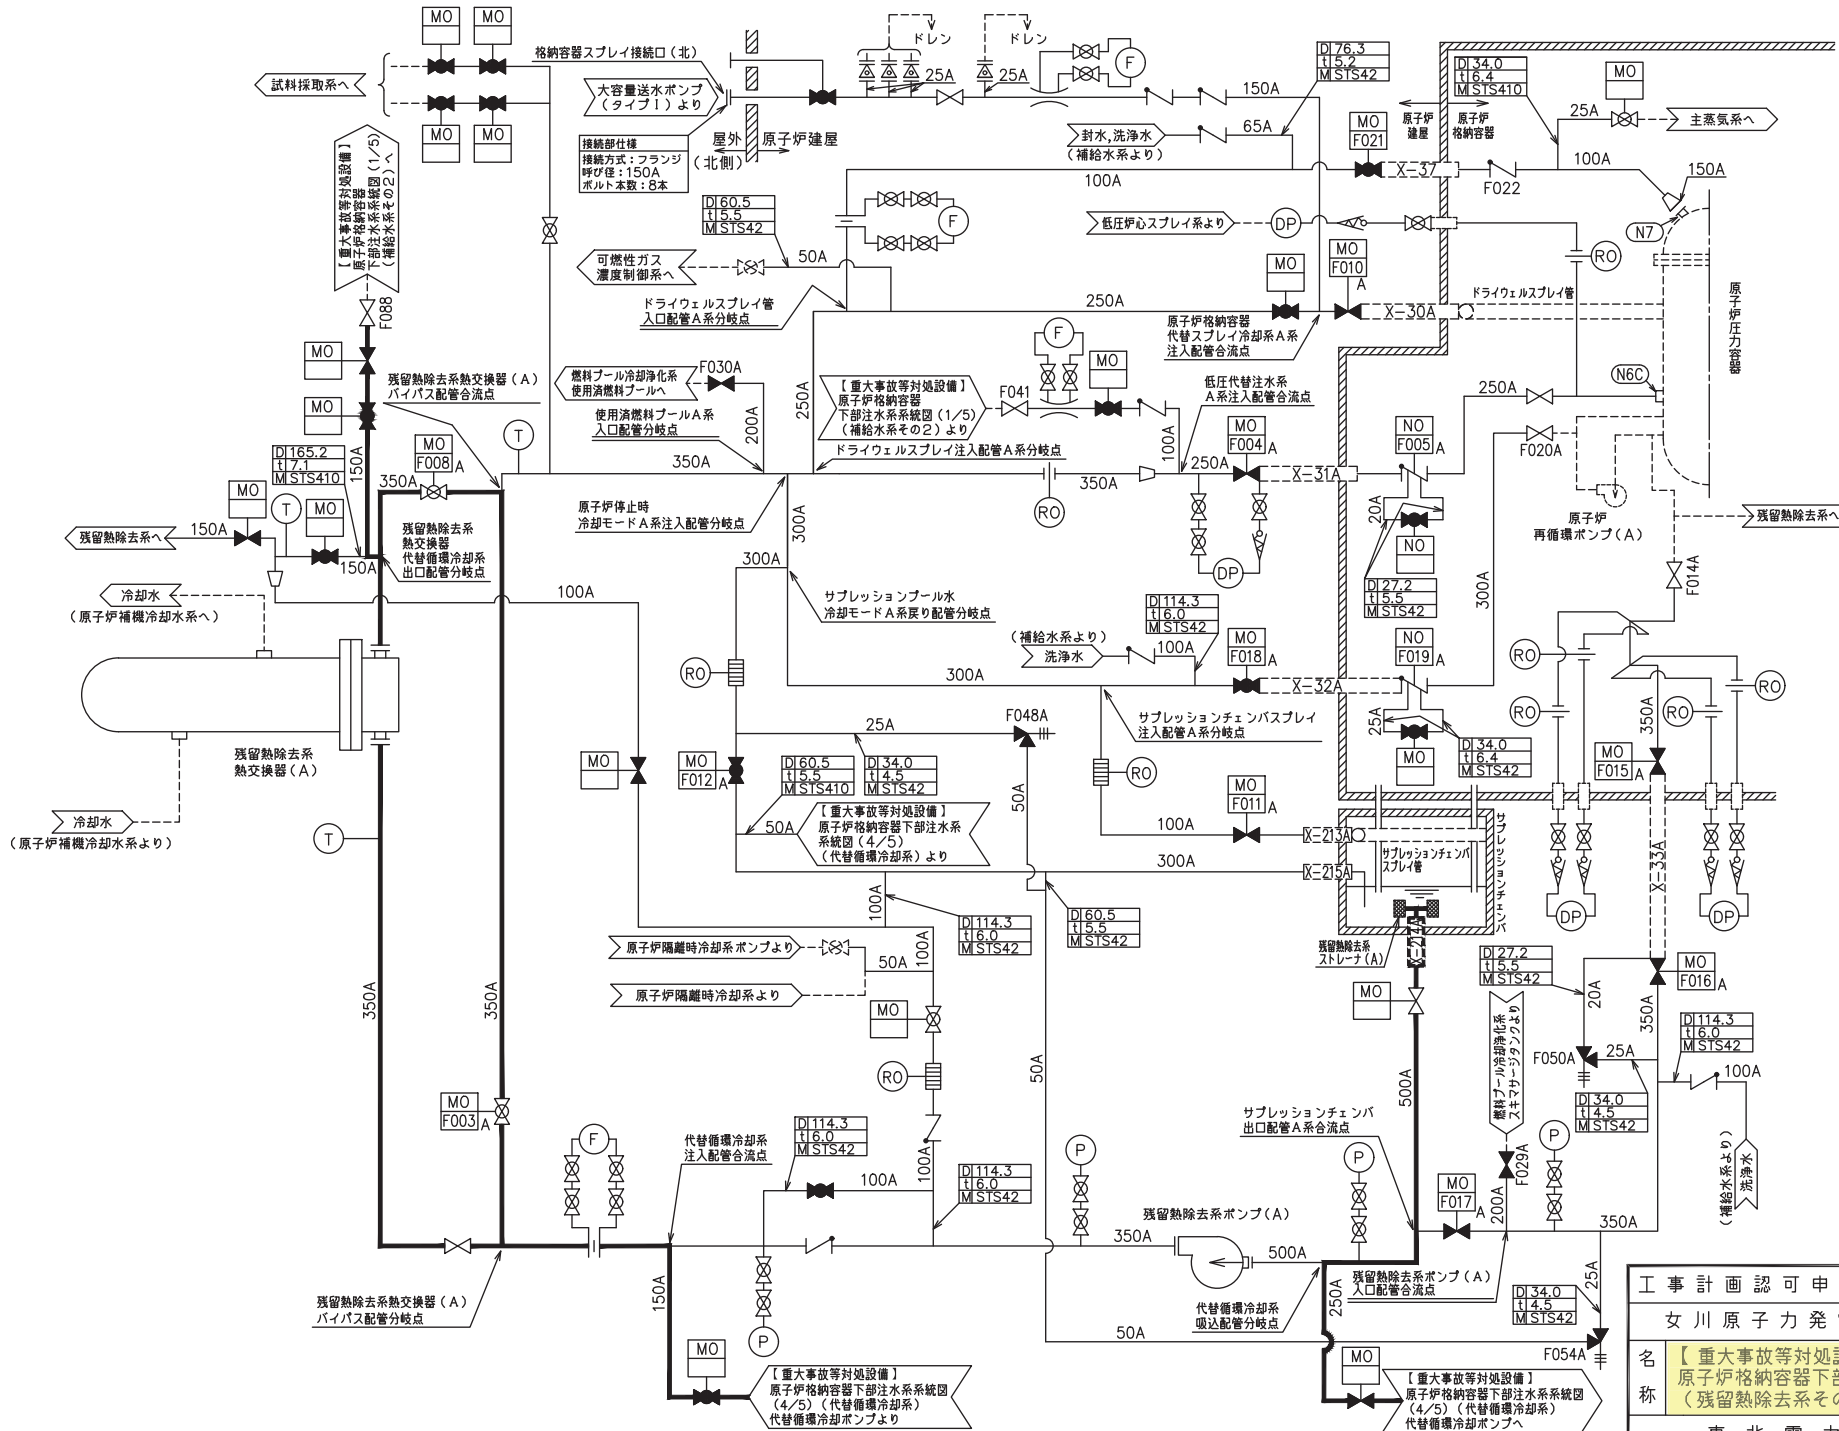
MO MO MO MO
試料採取系へ
格納容器スプレイ接続口（北）
大容量送水ポンプ（タイプⅠ）より
接続部仕様
接続方式：フランジ
呼び径：150A
ボルト本数：8本
屋外（北側）
原子炉建屋
ドレン ドレン
25A 25A
F
150A
65A
封水,洗浄水（補給水系より）
D 76.3
t 5.2
M STS42
MO
F021
原子炉建屋
原子炉格納容器
X-37
F022
D 34.0
t 6.4
M STS410
MO
25A
主蒸気系へ
100A
150A
100A
【重大事故等対処設備】原子炉格納容器下部注水系系統図（1/5）（補給水系その2）へ
F088
D 60.5
t 5.5
M STS42
F
50A
可燃性ガス濃度制御系へ
低圧炉心スプレイ系より
DP
MO
F010
A
RO
N7
ドライウェルスプレイ管入口配管A系分岐点
250A
MO
X-30A
ドライウェルスプレイ管
原子炉格納容器代替スプレイ冷却系A系注入配管合流点
原子炉圧力容器
MO
MO
残留熱除去系熱交換器（A）バイパス配管合流点
燃料プール冷却浄化系使用済燃料プールへ
F030A
使用済燃料プールA系入口配管分岐点
200A
250A
【重大事故等対処設備】原子炉格納容器下部注水系系統図（1/5）（補給水系その2）より
F041
F
MO
低圧代替注水系A系注入配管合流点
250A
N6C
MO
F004
A
NO
F005
A
F020A
ドライウェルスプレイ注入配管A系分岐点
350A
100A
250A
X-31A
D 165.2
t 7.1
M STS410
150A
MO
F008
A
350A
T
T
MO
MO
残留熱除去系へ
150A
150A
残留熱除去系熱交換器代替循環冷却系出口配管分岐点
RO
350A
DP
原子炉停止時冷却モードA系注入配管分岐点
300A
20A
NO
原子炉再循環ポンプ（A）
残留熱除去系へ
冷却水（原子炉補機冷却水系へ）
100A
300A
サプレッションプール水冷却モードA系戻り配管分岐点
D 27.2
t 5.5
M STS42
300A
F014A
D 114.3
t 6.0
M STS42
（補給水系より）洗浄水
100A
MO
F018
A
NO
F019
A
RO
RO
300A
X-32A
RO
RO
RO
残留熱除去系熱交換器（A）
25A
F048A
サプレッションチェンバスプレイ注入配管A系分岐点
25A
NO
D 34.0
t 6.4
M STS42
350A
MO
MO
F012
A
D 60.5
t 5.5
M STS410
D 34.0
t 4.5
M STS42
RO
MO
F015
A
50A
MO
F011
A
冷却水（原子炉補機冷却水系より）
T
50A
【重大事故等対処設備】原子炉格納容器下部注水系系統図（4/5）（代替循環冷却系）より
100A
X-213A
サプレッションチェンバ
サプレッションチェンバスプレイ管
300A
X-215A
X-33A
DP
DP
100A
D 114.3
t 6.0
M STS42
D 60.5
t 5.5
M STS42
残留熱除去系ストレーナ（A）
原子炉隔離時冷却系ポンプより
100A
50A
D 27.2
t 5.5
M STS42
MO
F016
A
原子炉隔離時冷却系より
MO
MO
20A
350A
350A
350A
RO
燃料プール冷却浄化系スキマサージタンクより
F050A
25A
D 114.3
t 6.0
M STS42
100A
50A
500A
D 34.0
t 4.5
M STS42
MO
F003
A
サプレッションチェンバ出口配管A系合流点
P
F029A
（補給水系より）洗浄水
F
代替循環冷却系注入配管合流点
D 114.3
t 6.0
M STS42
100A
P
P
100A
D 114.3
t 6.0
M STS42
残留熱除去系ポンプ（A）
MO
F017
A
200A
350A
350A
500A
25A
残留熱除去系熱交換器（A）バイパス配管分岐点
150A
250A
残留熱除去系ポンプ（A）入口配管合流点
代替循環冷却系吸込配管分岐点
D 34.0
t 4.5
M STS42
50A
F054A
P
MO
MO
【重大事故等対処設備】原子炉格納容器下部注水系系統図（4/5）（代替循環冷却系）代替循環冷却ポンプより
【重大事故等対処設備】原子炉格納容器下部注水系系統図（4/5）（代替循環冷却系）代替循環冷却ポンプへ
工事計画認可申
女川原子力発
名称 【重大事故等対処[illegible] 原子炉格納容器下部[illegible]（残留熱除去系その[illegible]
東北電力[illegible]